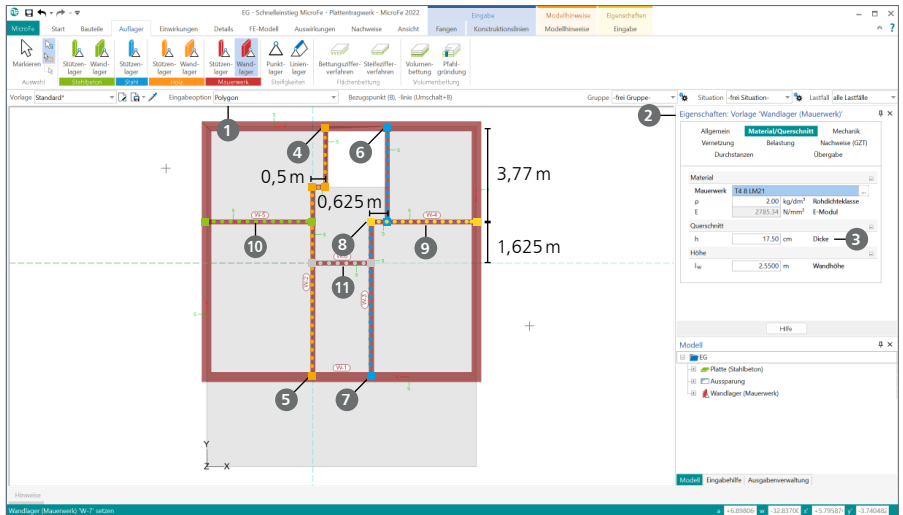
EG - Schnelleinstieg MicroFe - Plattentragwerk - MicroFe 2022

Eingabe | Modellhinweise | Eigenschaften

MicroFe | Start | Bauteile | Auflager | Einwirkungen | Details | FE-Modell | Auswertungen | Nachweise | Ansicht | Fangen | Konstruktionslinien | Modellhinweise | Eingabe

Markieren | Auswahl | Stützenlager | Wandlager | Stahlbeton | Stützenlager | Stahl | Stützenlager | Wandlager | Holz | Stützenlager | Wandlager | Mauerwerk | Punktlager | Linienlager | Steifigkeiten | Bettungsziffer-verfahren | Steifeziffer-verfahren | Flächenbettung | Volumenbettung | Pfahlgründung | Volumenbettung

Vorlage Standard* | Eingabeoption Polygon | Bezugspunkt (b), -linie (Umschalt+B) | Gruppe -frei Gruppe- | Situation -frei Situation- | Lastfall alle Lastfälle

1
2
3
4
5
6
7
8
9
10
11

0,5 m
0,625 m
3,77 m
1,625 m

W-1
W-2
W-3
W-4
W-5
W-7

Eigenschaften: Vorlage 'Wandlager (Mauerwerk)'

Allgemein | Material/Querschnitt | Mechanik
Vernetzung | Belastung | Nachweise (GZT)
Durchstanzen | Übergabe

Material
Mauerwerk | T4 8 LM21
ρ | 2.00 | kg/dm³ | Rohdichteklasse
E | 2785.34 | N/mm² | E-Modul

Querschnitt
h | 17.50 | cm | Dicke

Höhe
$l_w$ | 2.5500 | m | Wandhöhe

Hilfe

Modell
EG
Platte (Stahlbeton)
Aussparung
Wandlager (Mauerwerk)

Modell | Eingabehilfe | Ausgabenverwaltung

Hinweise

Wandlager (Mauerwerk) 'W-7' setzen

x +6.89806 | y -32.83700 | x' +5.79587 | y' -3.74048